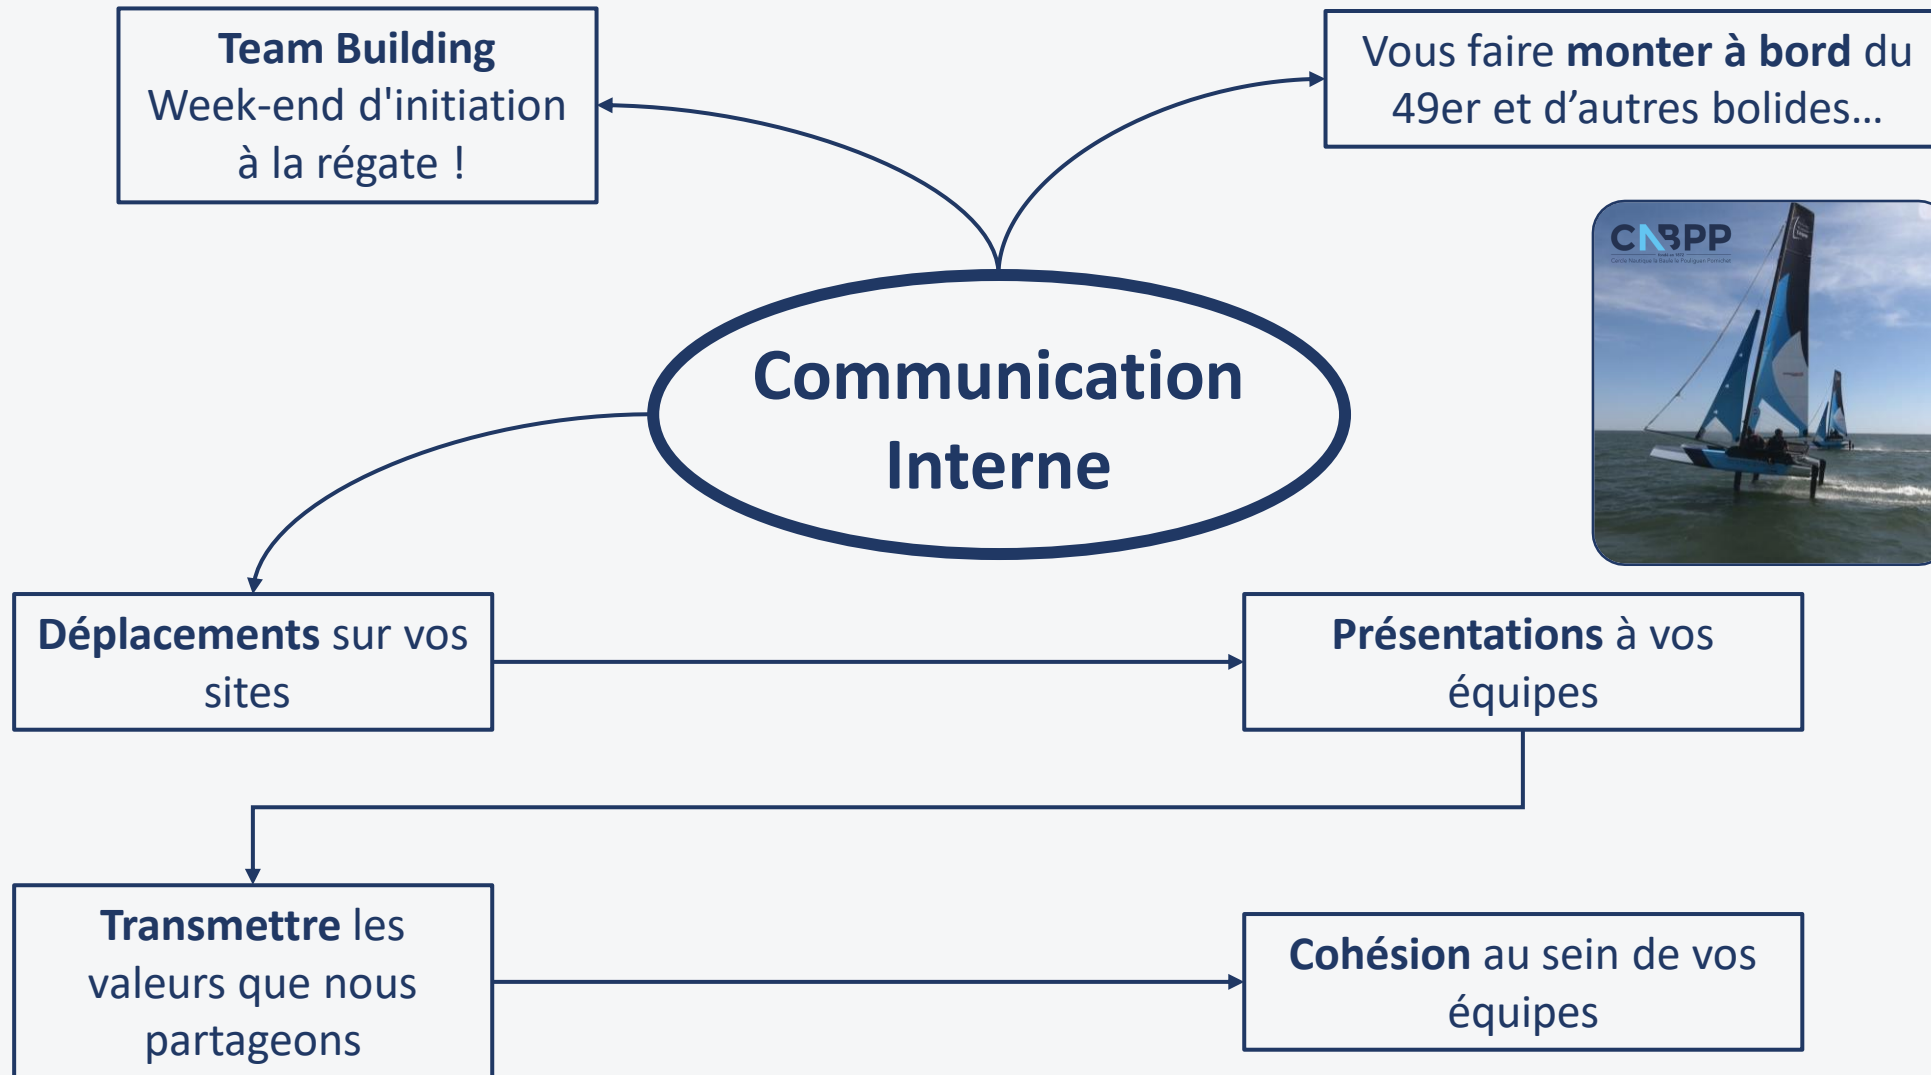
Team Building
Week-end d'initiation à la régate !

Vous faire monter à bord du 49er et d'autres bolides…

CNBPP

Communication Interne

Déplacements sur vos sites

Présentations à vos équipes

Transmettre les valeurs que nous partageons

Cohésion au sein de vos équipes